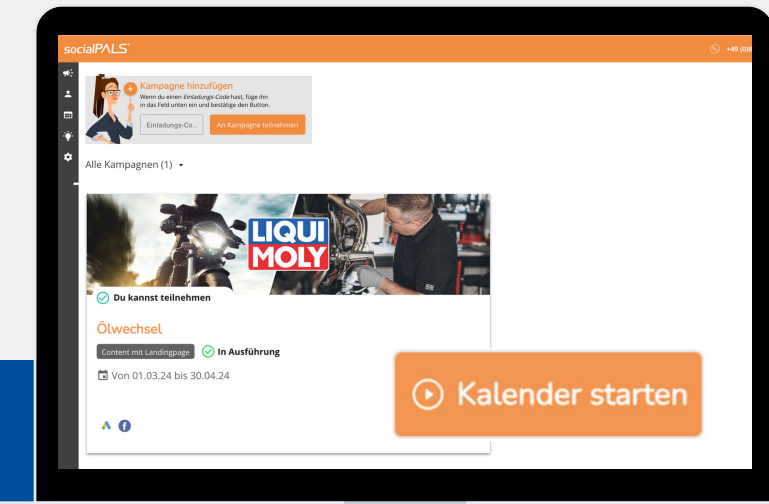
socialPALS

+49 (0)8

Kampagne hinzufügen
Wenn du einen Einladungs-Code hast, füge ihn in das Feld unten ein und bestätige den Button.

Einladungs-Co...

An Kampagne teilnehmen

Alle Kampagnen (1)

LIQUI MOLY

Du kannst teilnehmen

Ölwechsel

Content mit Landingpage

In Ausführung

Von 01.03.24 bis 30.04.24

Kalender starten